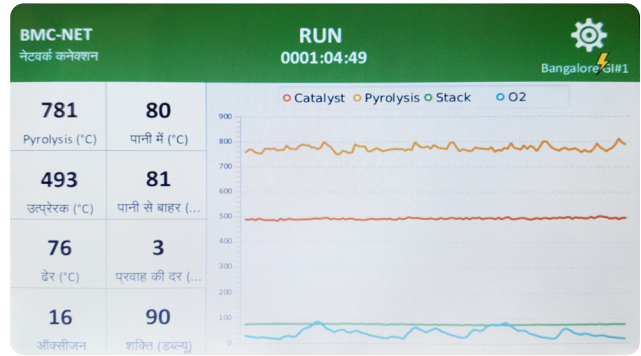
BMC-NET
नेटवर्क कनेक्शन

RUN
0001:04:49

Bangalore GI#1

781
Pyrolysis (°C)

80
पानी में (°C)

493
उत्प्रेरक (°C)

81
पानी से बाहर (...

76
ढेर (°C)

3
प्रवाह की दर (...

16
ऑक्सीजन

90
शक्ति (डब्ल्यू)

Catalyst Pyrolysis Stack O2

900
800
700
600
500
400
300
200
100
0